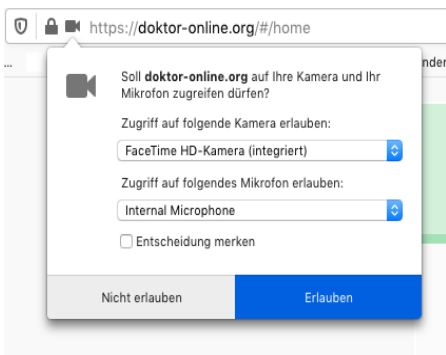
https://doktor-online.org/#/home

...

nder

Soll **doktor-online.org** auf Ihre Kamera und Ihr Mikrofon zugreifen dürfen?

Zugriff auf folgende Kamera erlauben:

FaceTime HD-Kamera (integriert)

Zugriff auf folgendes Mikrofon erlauben:

Internal Microphone

Entscheidung merken

Nicht erlauben

Erlauben